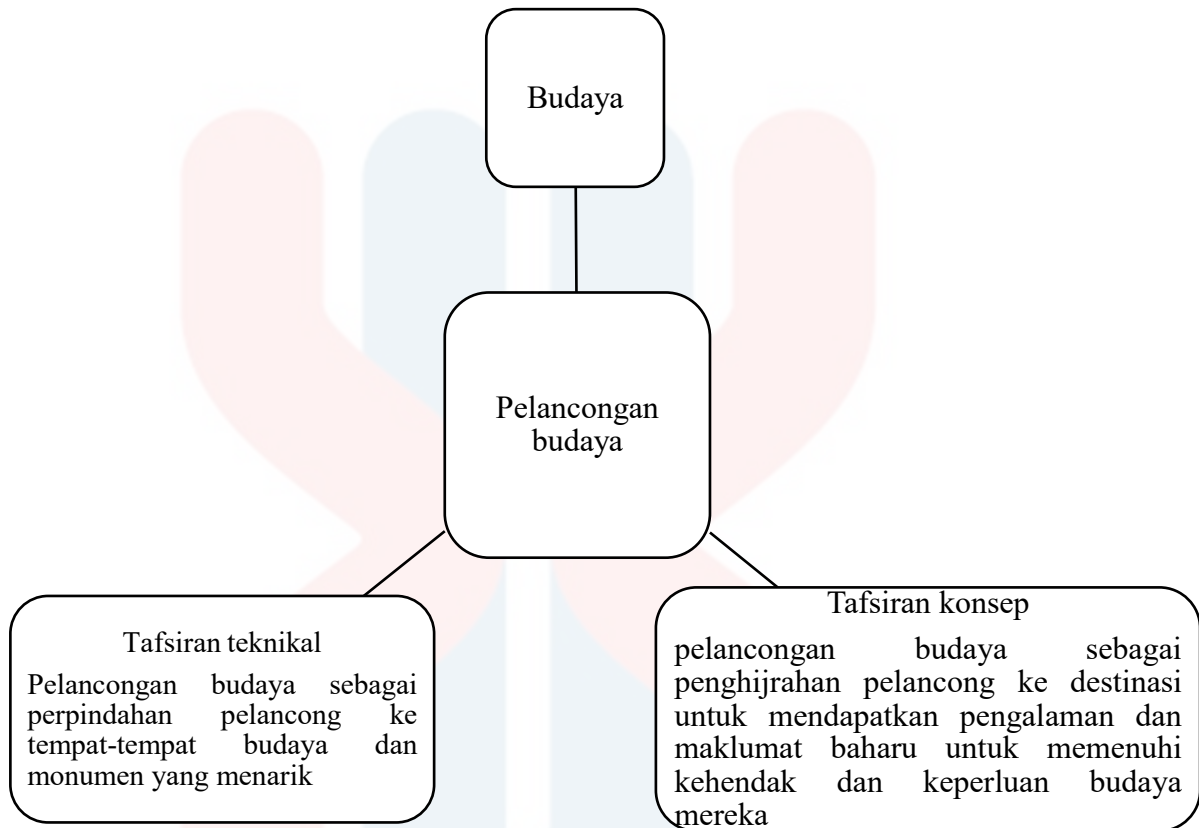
Budaya

Pelancongan budaya

Tafsiran teknikal

Pelancongan budaya sebagai perpindahan pelancong ke tempat-tempat budaya dan monumen yang menarik

Tafsiran konsep

pelancongan budaya sebagai penghijrahan pelancong ke destinasi untuk mendapatkan pengalaman dan maklumat baharu untuk memenuhi kehendak dan keperluan budaya mereka